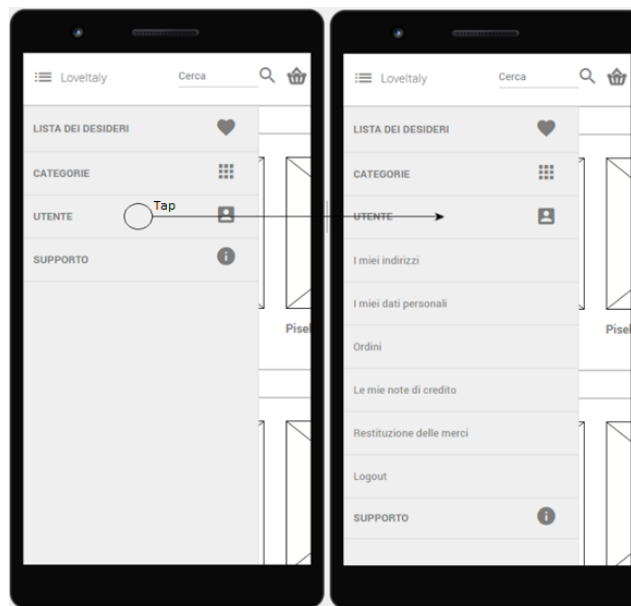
LoveItaly Cerca

LISTA DEI DESIDERI

CATEGORIE

UTENTE

Tap

SUPPORTO

Pisel

LoveItaly Cerca

LISTA DEI DESIDERI

CATEGORIE

UTENTE

I miei indirizzi

I miei dati personali

Ordini

Le mie note di credito

Restituzione delle merci

Logout

SUPPORTO

Pisel